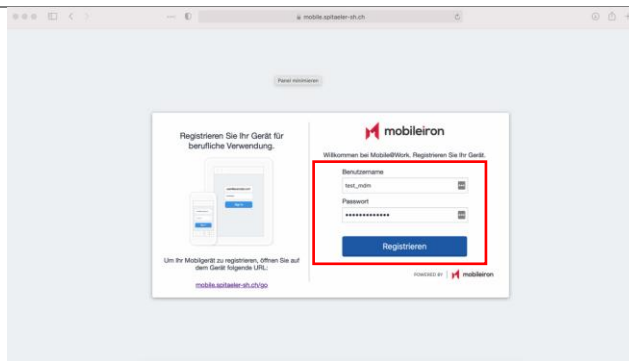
mobile.spitaeler-sh.ch

Panel minimieren

Registrieren Sie Ihr Gerät für berufliche Verwendung.

Um Ihr Mobilgerät zu registrieren, öffnen Sie auf dem Gerät folgende URL:

mobile.spitaeler-sh.ch/go

mobileiron

Willkommen bei Mobile@Work. Registrieren Sie Ihr Gerät.

Benutzername

test_mdm

Passwort

••••••••••••••

Registrieren

POWERED BY mobileiron